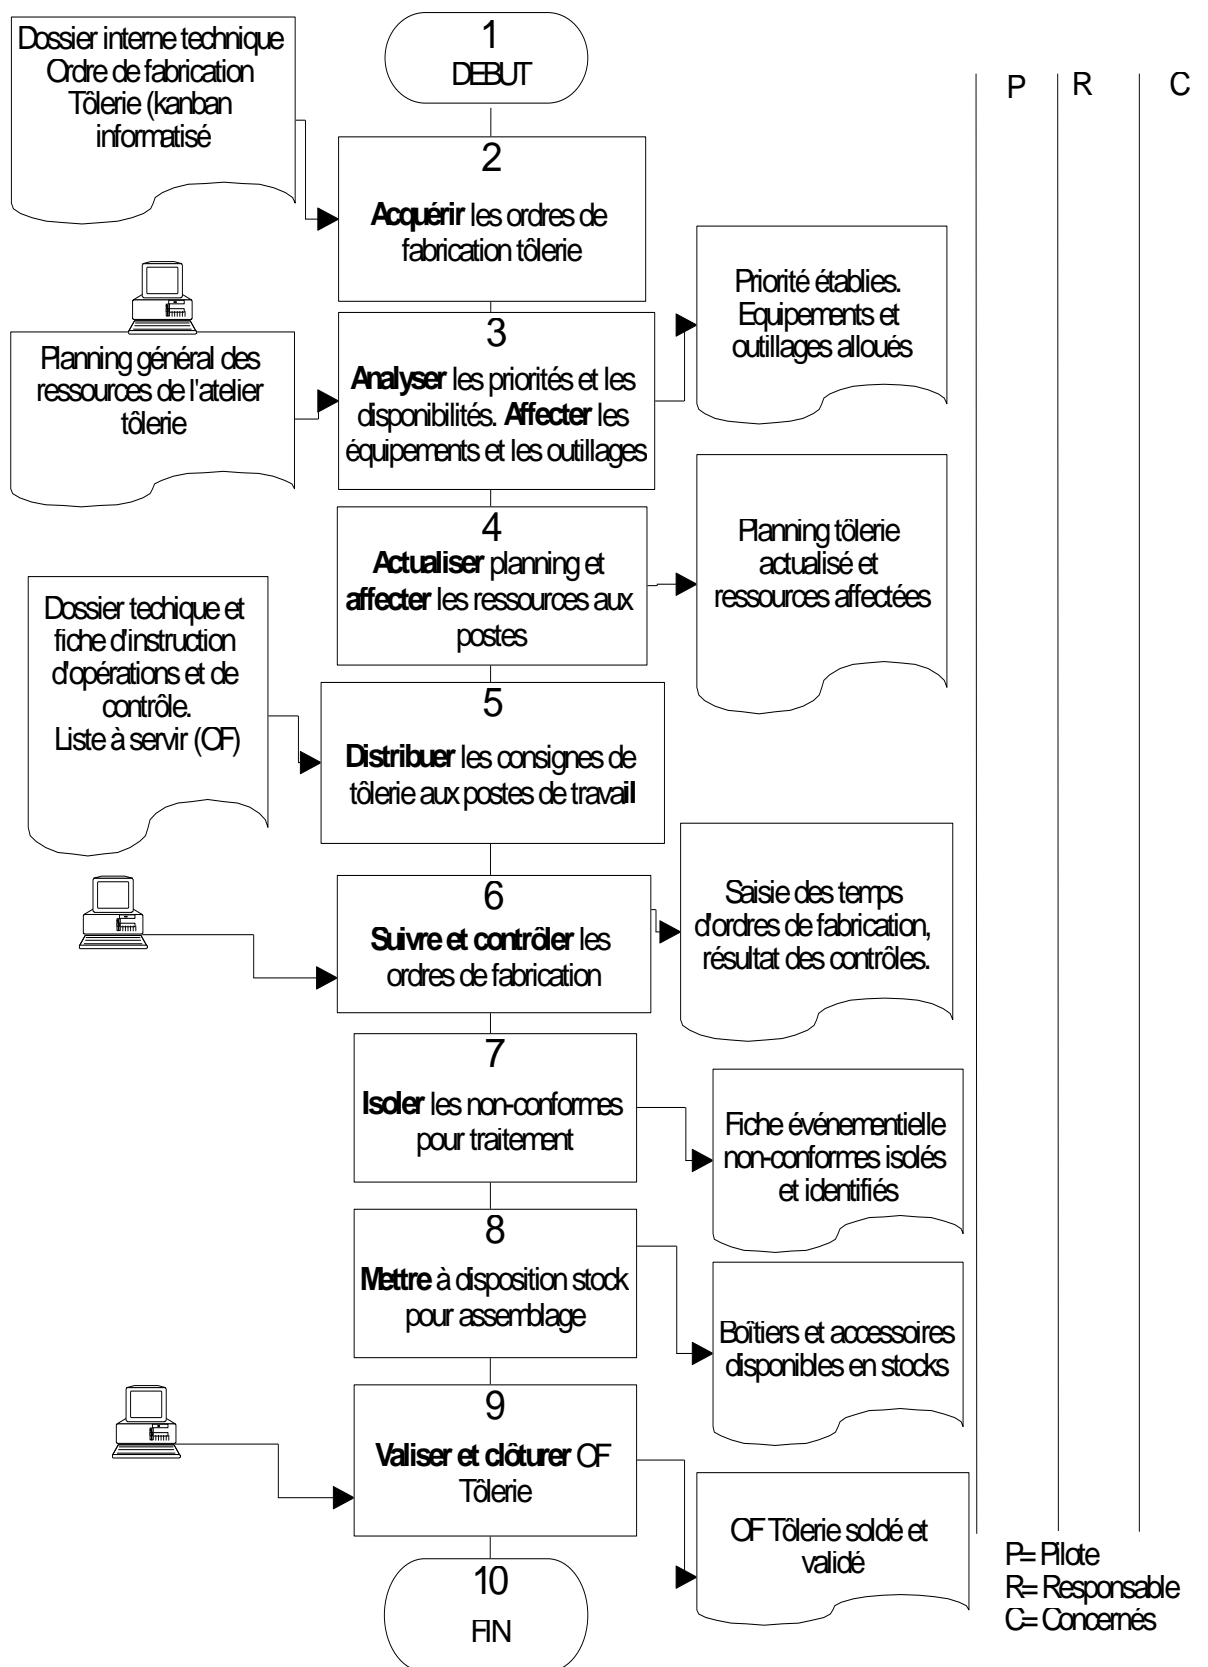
Dossier interne technique Ordre de fabrication Tôlerie (kanban informatisé

1
DEBUT

P | R | C

2
**Acquérir** les ordres de fabrication tôlerie

Planning général des ressources de l'atelier tôlerie

3
**Analyser** les priorités et les disponibilités. **Affecter** les équipements et les outillages

Priorité établies. Equipements et outillages alloués

4
**Actualiser** planning et **affecter** les ressources aux postes

Planning tôlerie actualisé et ressources affectées

Dossier techique et fiche d'instruction d'opérations et de contrôle. Liste à servir (OF)

5
**Distribuer** les consignes de tôlerie aux postes de travail

6
**Suivre et contrôler** les ordres de fabrication

Saisie des temps d'ordres de fabrication, résultat des contrôles.

7
**Isoler** les non-conformes pour traitement

Fiche événementielle non-conformes isolés et identifiés

8
**Mettre** à disposition stock pour assemblage

Boîtiers et accessoires disponibles en stocks

9
**Valiser et clôturer** OF Tôlerie

OF Tôlerie soldé et validé

10
FIN

P= Pilote
R= Responsable
C= Concernés